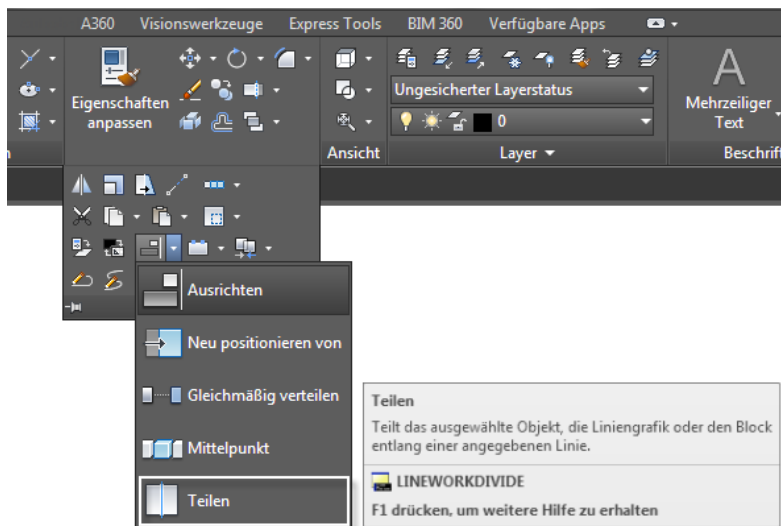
A360 Visionswerkzeuge Express Tools BIM 360 Verfügbare Apps

Eigenschaften anpassen

Ungesicherter Layerstatus

0

Mehrzeiliger Text

Ansicht

Layer

Beschrift

Ausrichten

Neu positionieren von

Gleichmäßig verteilen

Mittelpunkt

Teilen

Teilen

Teilt das ausgewählte Objekt, die Liniengrafik oder den Block entlang einer angegebenen Linie.

LINEWORKDIVIDE

F1 drücken, um weitere Hilfe zu erhalten